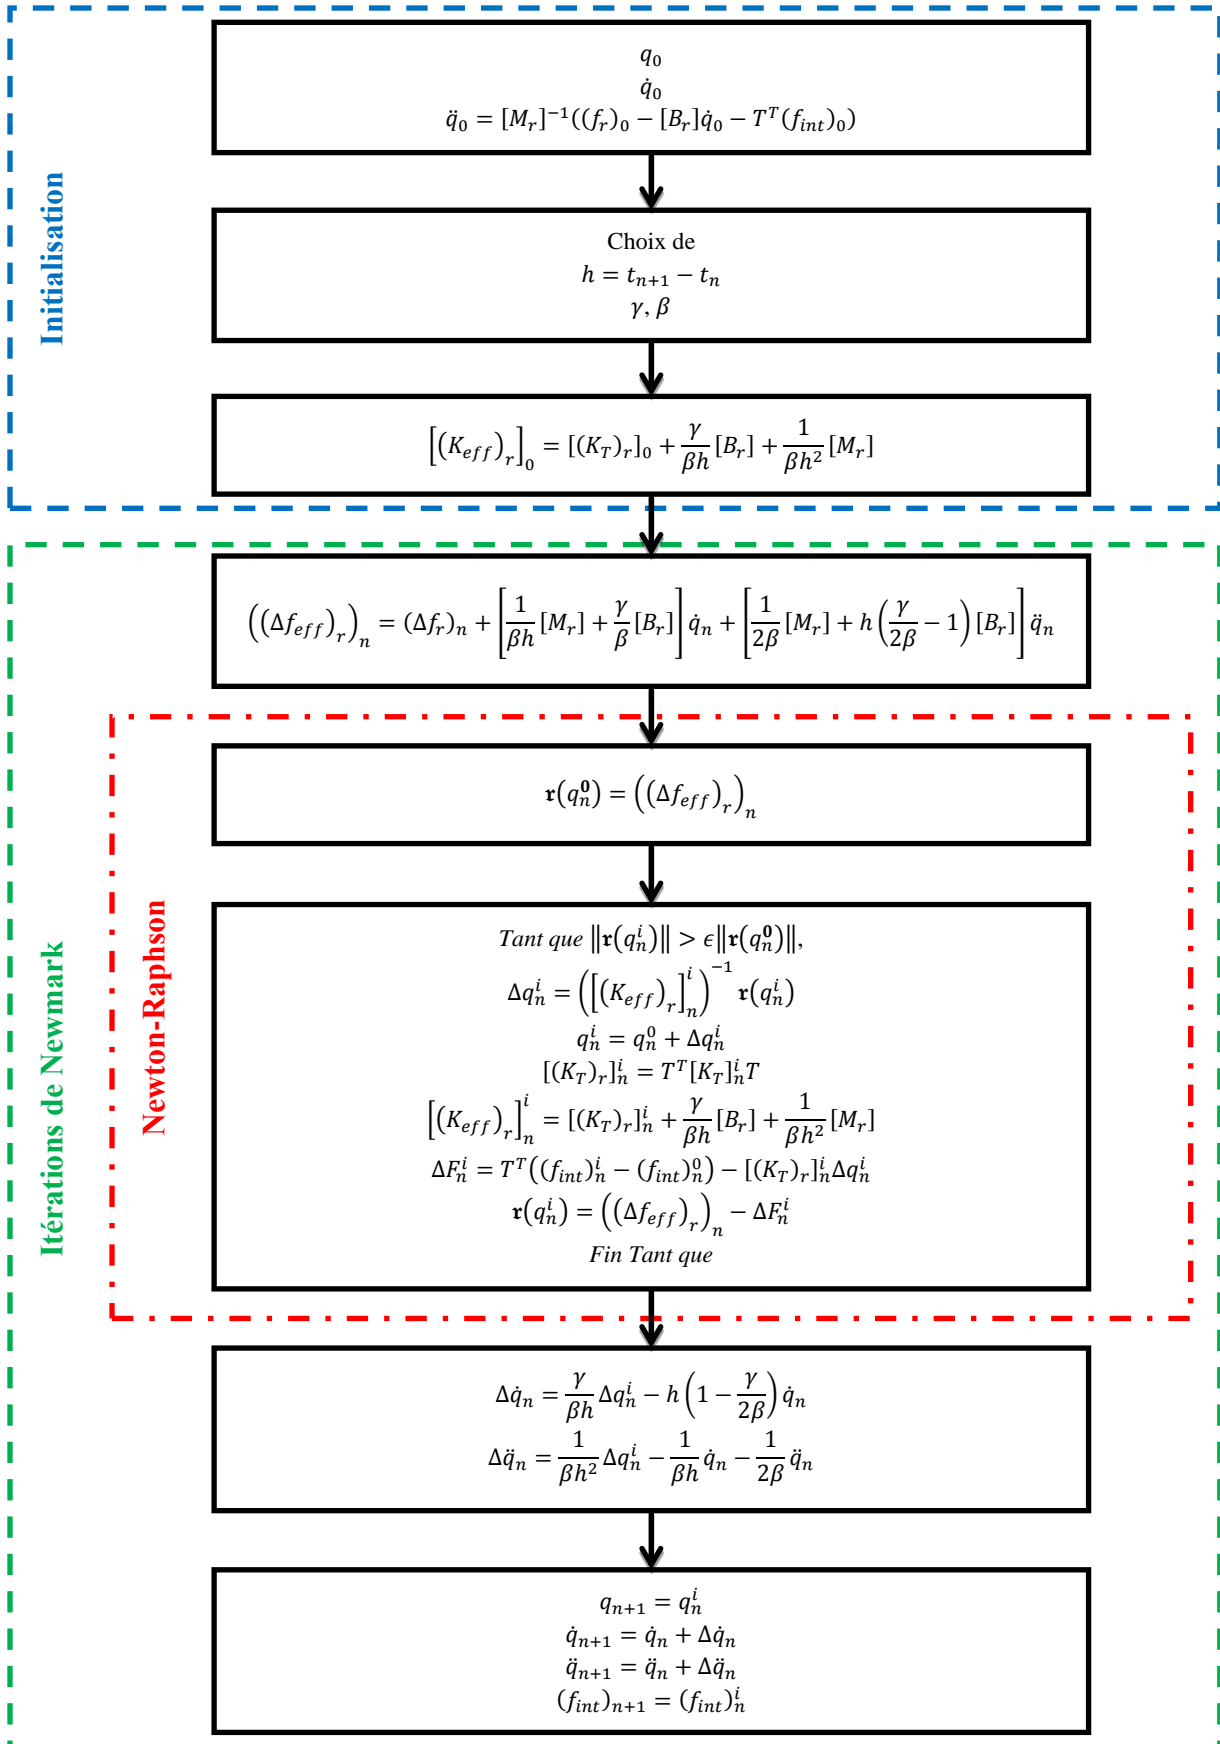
Initialisation

$q_0$
$\dot{q}_0$
$\ddot{q}_0 = [M_r]^{-1}((f_r)_0 - [B_r]\dot{q}_0 - T^T(f_{int})_0)$

Choix de
$h = t_{n+1} - t_n$
$\gamma, \beta$

$\left[\left(K_{eff}\right)_r\right]_0 = [(K_T)_r]_0 + \frac{\gamma}{\beta h}[B_r] + \frac{1}{\beta h^2}[M_r]$

Itérations de Newmark

$\left(\left(\Delta f_{eff}\right)_r\right)_n = (\Delta f_r)_n + \left[\frac{1}{\beta h}[M_r] + \frac{\gamma}{\beta}[B_r]\right]\dot{q}_n + \left[\frac{1}{2\beta}[M_r] + h\left(\frac{\gamma}{2\beta} - 1\right)[B_r]\right]\ddot{q}_n$

Newton-Raphson

$\mathfrak{r}(q_n^0) = \left(\left(\Delta f_{eff}\right)_r\right)_n$

Tant que $\|\mathfrak{r}(q_n^i)\| > \epsilon\|\mathfrak{r}(q_n^0)\|$,
$\Delta q_n^i = \left(\left[\left(K_{eff}\right)_r\right]_n^i\right)^{-1}\mathfrak{r}(q_n^i)$
$q_n^i = q_n^0 + \Delta q_n^i$
$[(K_T)_r]_n^i = T^T[K_T]_n^i T$
$\left[\left(K_{eff}\right)_r\right]_n^i = [(K_T)_r]_n^i + \frac{\gamma}{\beta h}[B_r] + \frac{1}{\beta h^2}[M_r]$
$\Delta F_n^i = T^T\left((f_{int})_n^i - (f_{int})_n^0\right) - [(K_T)_r]_n^i\Delta q_n^i$
$\mathfrak{r}(q_n^i) = \left(\left(\Delta f_{eff}\right)_r\right)_n - \Delta F_n^i$
Fin Tant que

$\Delta\dot{q}_n = \frac{\gamma}{\beta h}\Delta q_n^i - h\left(1 - \frac{\gamma}{2\beta}\right)\dot{q}_n$
$\Delta\ddot{q}_n = \frac{1}{\beta h^2}\Delta q_n^i - \frac{1}{\beta h}\dot{q}_n - \frac{1}{2\beta}\ddot{q}_n$

$q_{n+1} = q_n^i$
$\dot{q}_{n+1} = \dot{q}_n + \Delta\dot{q}_n$
$\ddot{q}_{n+1} = \ddot{q}_n + \Delta\ddot{q}_n$
$(f_{int})_{n+1} = (f_{int})_n^i$